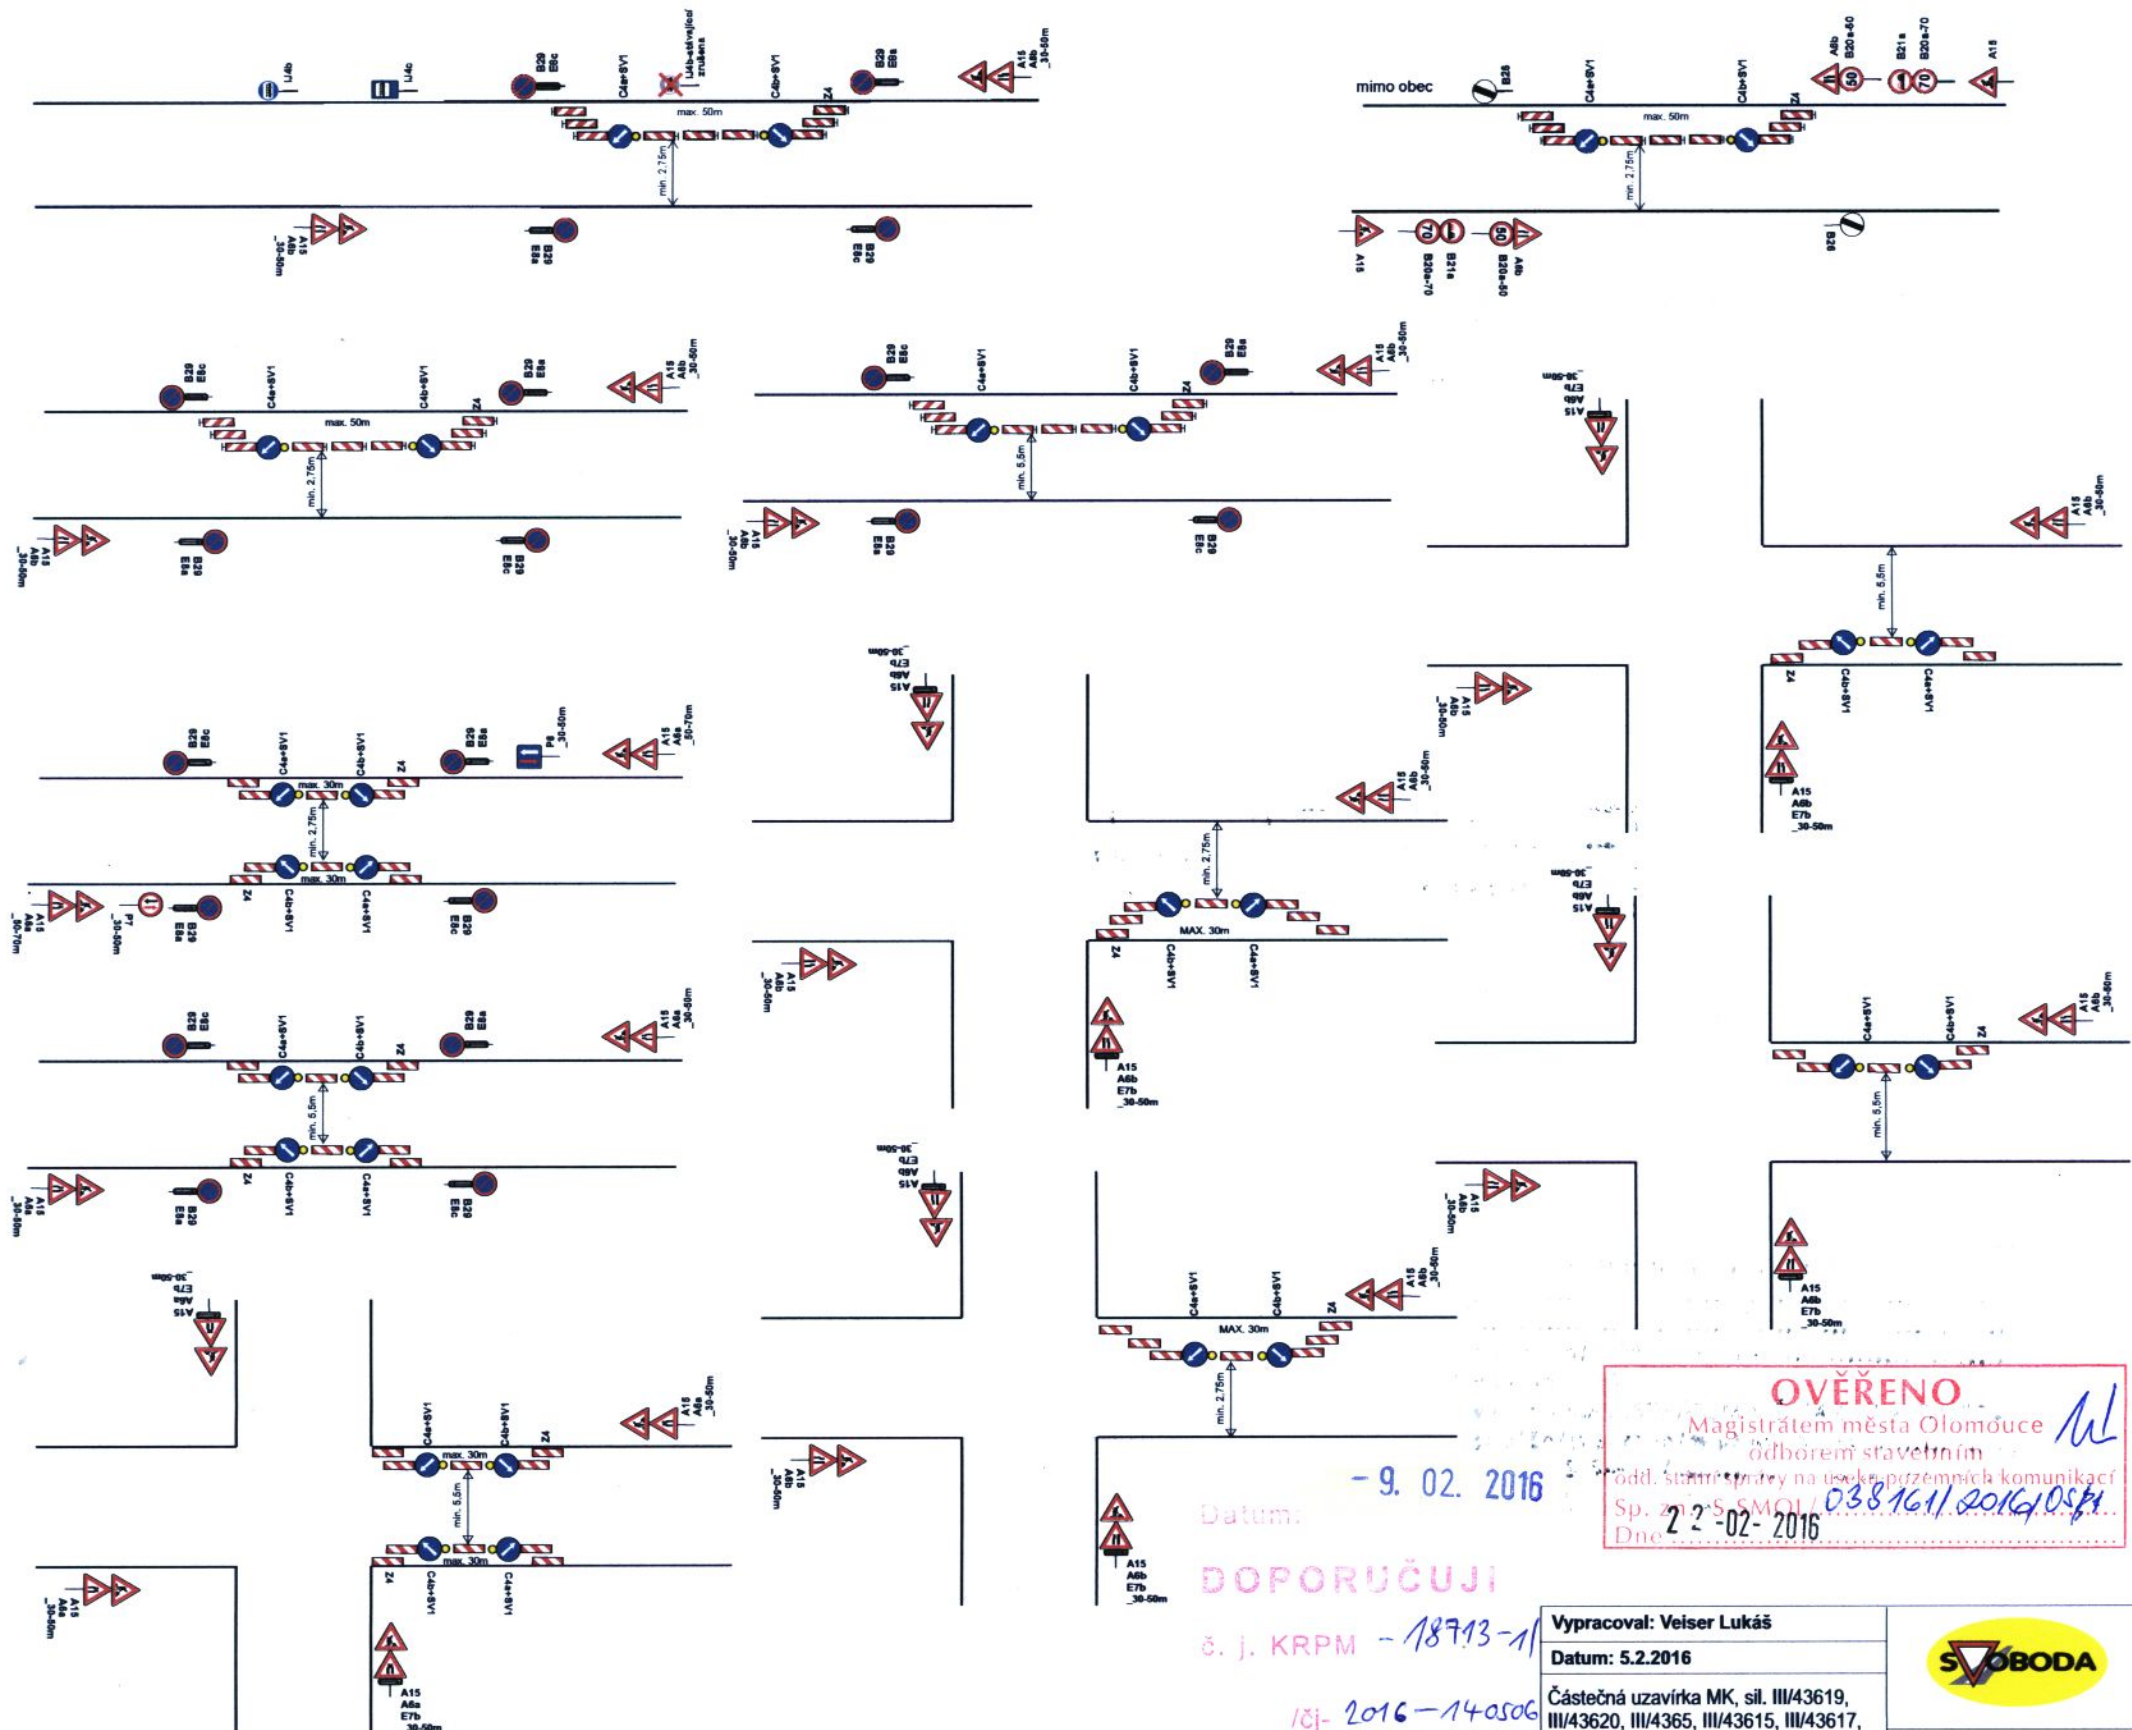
IJ4b
IJ4c
B29
E8c
C4a+SV1
IJ4b-stávající zrušena
C4b+SV1
Z4
B29
E8a
A15
A8b
30-50m
max. 50m
min. 2.75m
A15
A8b
30-50m
B29
E8a
B29
E8c

mimo obec
B26
C4a+SV1
C4b+SV1
Z4
A8b
B20a-50
B21a
B20a-70
A15
max. 50m
min. 2.75m
B26
A15
B20a-70
B21a
B20a-50
A8b

B29
E8c
C4a+SV1
C4b+SV1
B29
E8a
A15
A8b
30-50m
max. 50m
Z4
min. 2.75m
A15
A8b
30-50m
B29
E8a
B29
E8c

B29
E8c
C4a+SV1
C4b+SV1
Z4
B29
E8a
A15
A8b
30-50m
min. 5.5m
A15
A8b
30-50m
B29
E8a
B29
E8c

A15
A6b
E7b
30-50m
A15
A8b
30-50m
min. 5.5m
Z4
C4a+SV1
C4a+SV1
A15
A6b
E7b
30-50m

A15
A6b
E7b
30-50m

B29
E8c
C4a+SV1
C4b+SV1
Z4
B29
E8a
P8
30-50m
A15
A8a
50-70m
max. 30m
min. 2.75m
max. 30m
Z4
C4b+SV1
C4a+SV1
A15
A8a
50-70m
P7
30-50m
B29
E8a
B29
E8c

A15
A8b
30-50m
A15
A8b
30-50m
min. 2.75m
MAX. 30m
Z4
C4b+SV1
C4a+SV1
A15
A6b
E7b
30-50m

A15
A6b
E7b
30-50m

A15
A8b
30-50m

B29
E8c
C4a+SV1
C4b+SV1
Z4
B29
E8a
A15
A8a
30-50m
min. 5.5m
Z4
C4b+SV1
C4a+SV1
A15
A8a
30-50m
B29
E8a
B29
E8c

C4a+SV1
C4b+SV1
Z4
A15
A8b
30-50m
min. 5.5m

A15
A6b
E7b
30-50m
A15
A8b
30-50m
A15
A6b
E7b
30-50m

A15
A8a
E7b
30-50m

C4a+SV1
C4b+SV1
Z4
A15
A8b
30-50m
MAX. 30m
min. 2.75m
A15
A8b
30-50m
A15
A6b
E7b
30-50m

C4a+SV1
C4b+SV1
Z4
A15
A8a
30-50m
max. 30m
min. 5.5m
max. 30m
Z4
C4a+SV1
C4b+SV1
A15
A8a
30-50m
A15
A6a
E7b
30-50m

OVĚŘENO
Magistrátem města Olomouce
odborem stavebním
odd. státní správy na úseku pozemních komunikací
Sp. zn.: S-SMOL/ 038161/2016/OSR
Dne 22-02-2016

- 9. 02. 2016
Datum:
DOPORUČUJI
č. j. KRPM - 18713-1
/čj- 2016-140506

Vypracoval: Veiser Lukáš
Datum: 5.2.2016
Částečná uzavírka MK, sil. III/43619, III/43620, III/4365, III/43615, III/43617,

SVOBODA